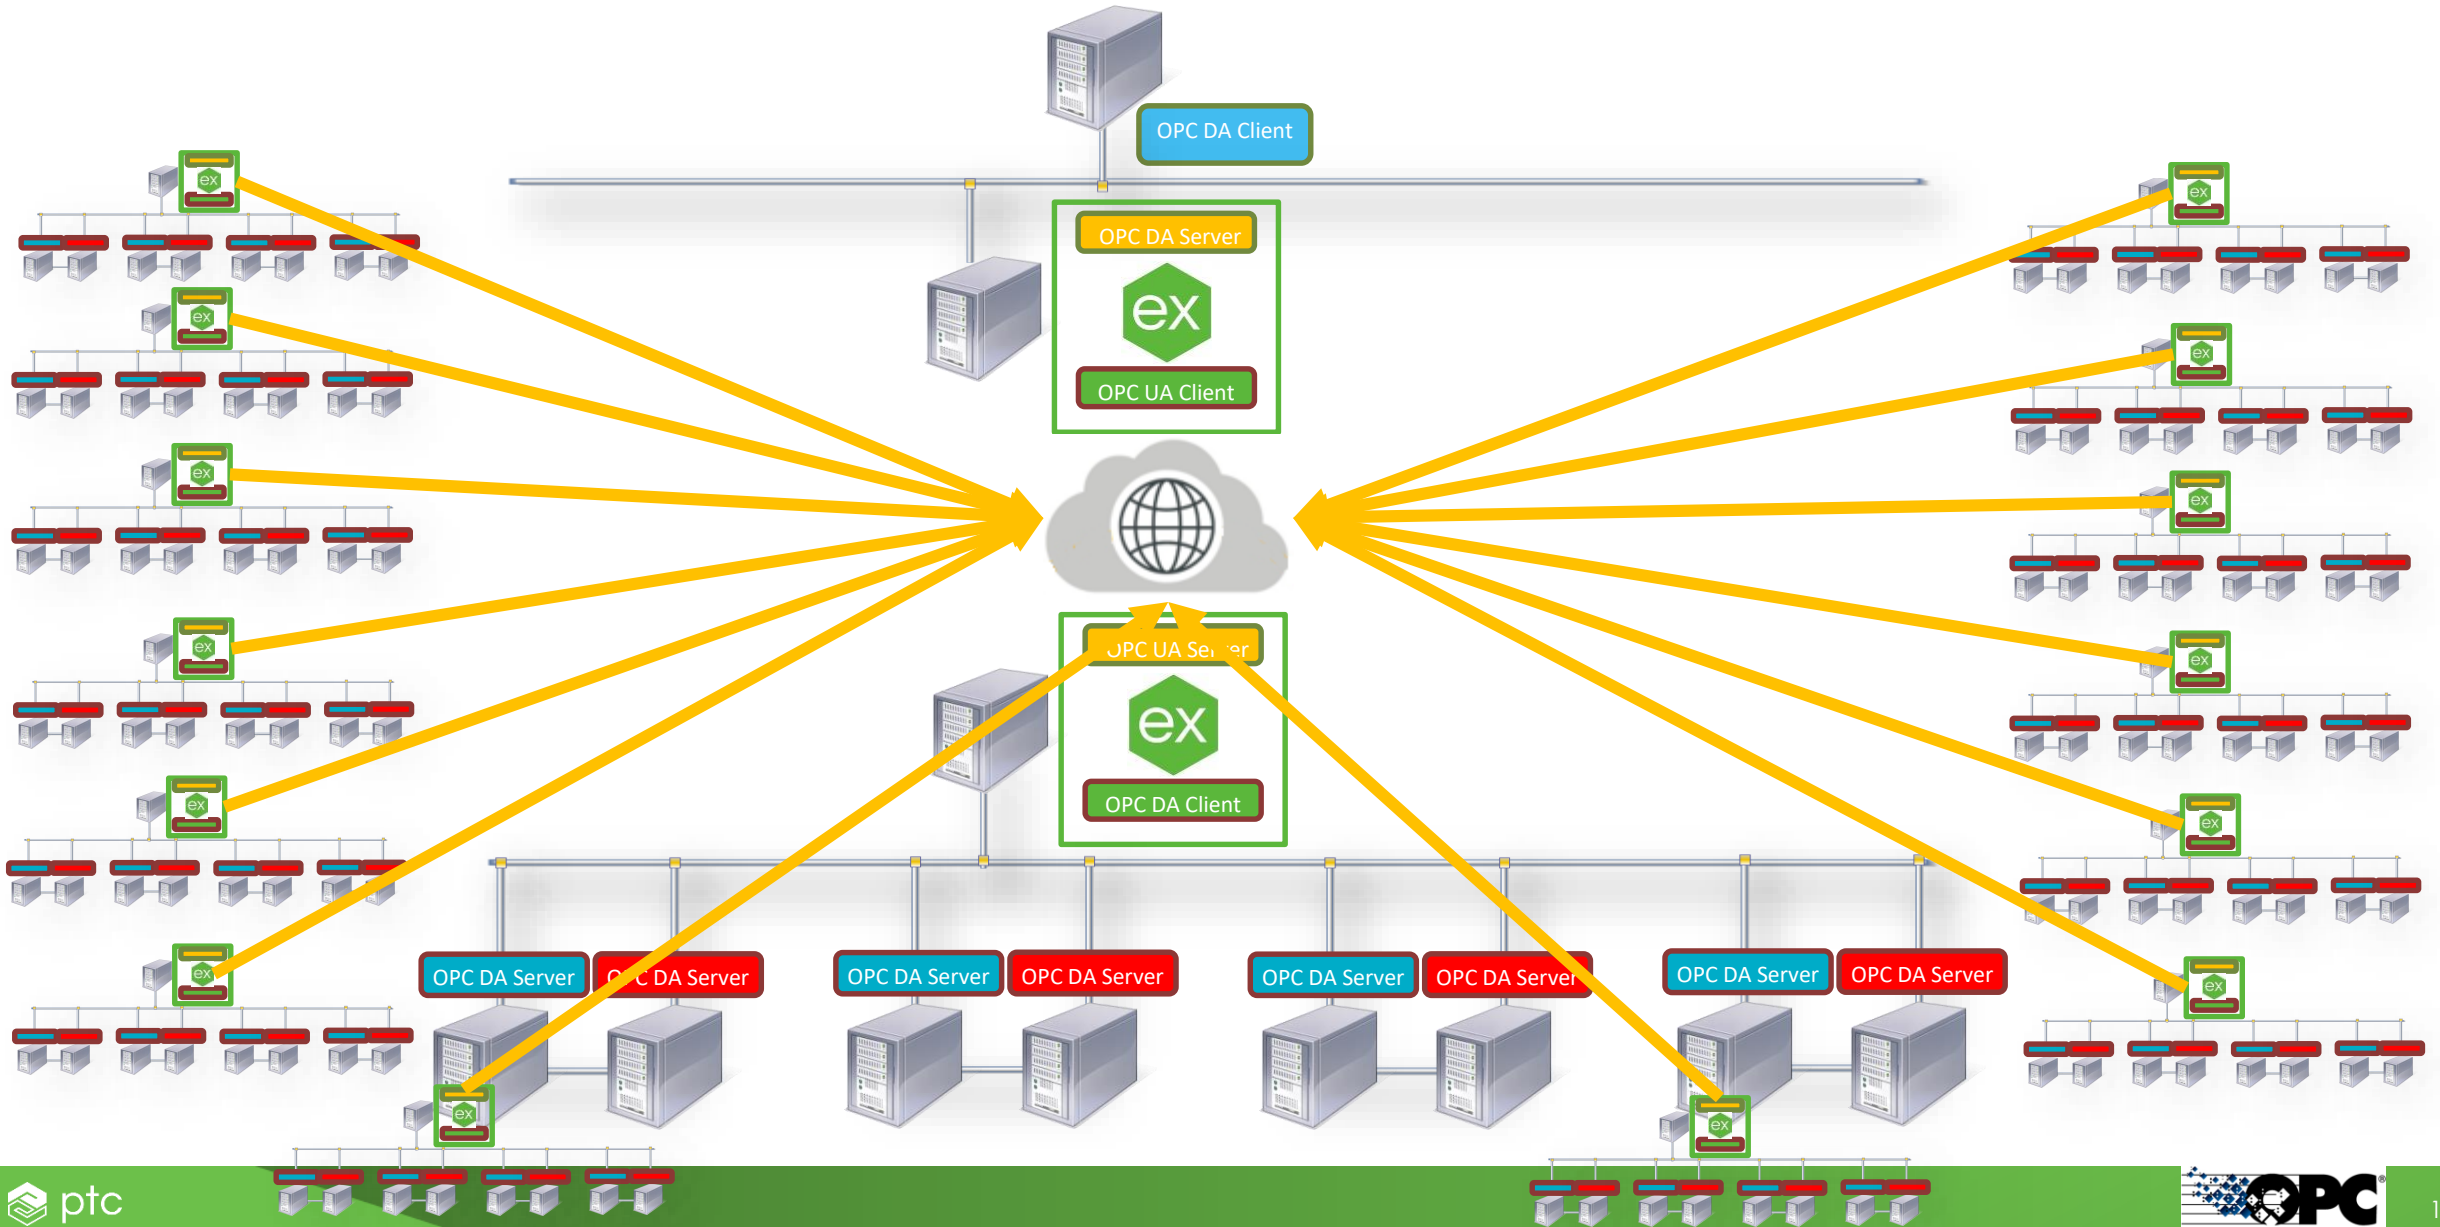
OPC DA Client

OPC DA Server

ex

OPC UA Client

OPC UA Se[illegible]er

ex

OPC DA Client

OPC DA Server

O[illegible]C DA Server

OPC DA Server

OPC DA Server

OPC DA Server

OPC DA Server

OPC DA Server

OPC DA Server

ptc

OPC

1